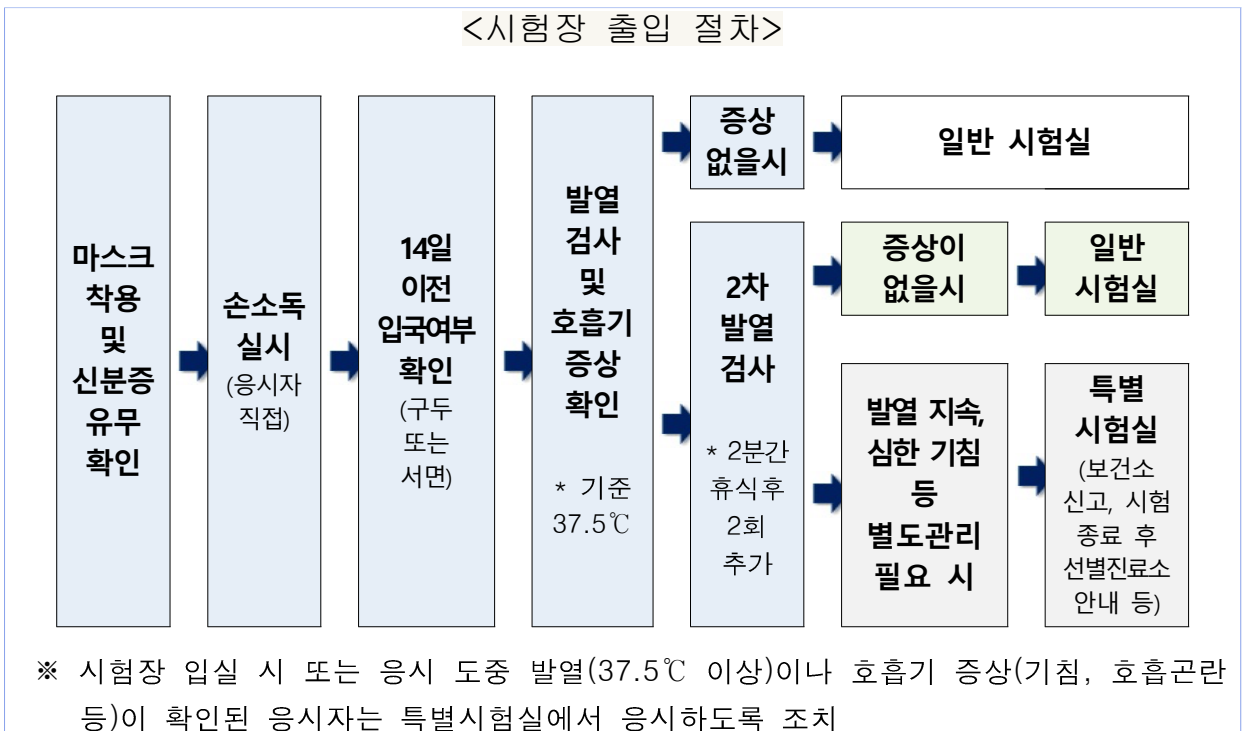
<시험장 출입 절차>

마스크 착용 및 신분증 유무 확인

손소독 실시 (응시자 직접)

14일 이전 입국여부 확인 (구두 또는 서면)

발열 검사 및 호흡기 증상 확인

* 기준 37.5℃

증상 없을시

일반 시험실

2차 발열 검사

* 2분간 휴식후 2회 추가

증상이 없을시

일반 시험실

발열 지속, 심한 기침 등 별도관리 필요 시

특별 시험실 (보건소 신고, 시험 종료 후 선별진료소 안내 등)

※ 시험장 입실 시 또는 응시 도중 발열(37.5℃ 이상)이나 호흡기 증상(기침, 호흡곤란 등)이 확인된 응시자는 특별시험실에서 응시하도록 조치